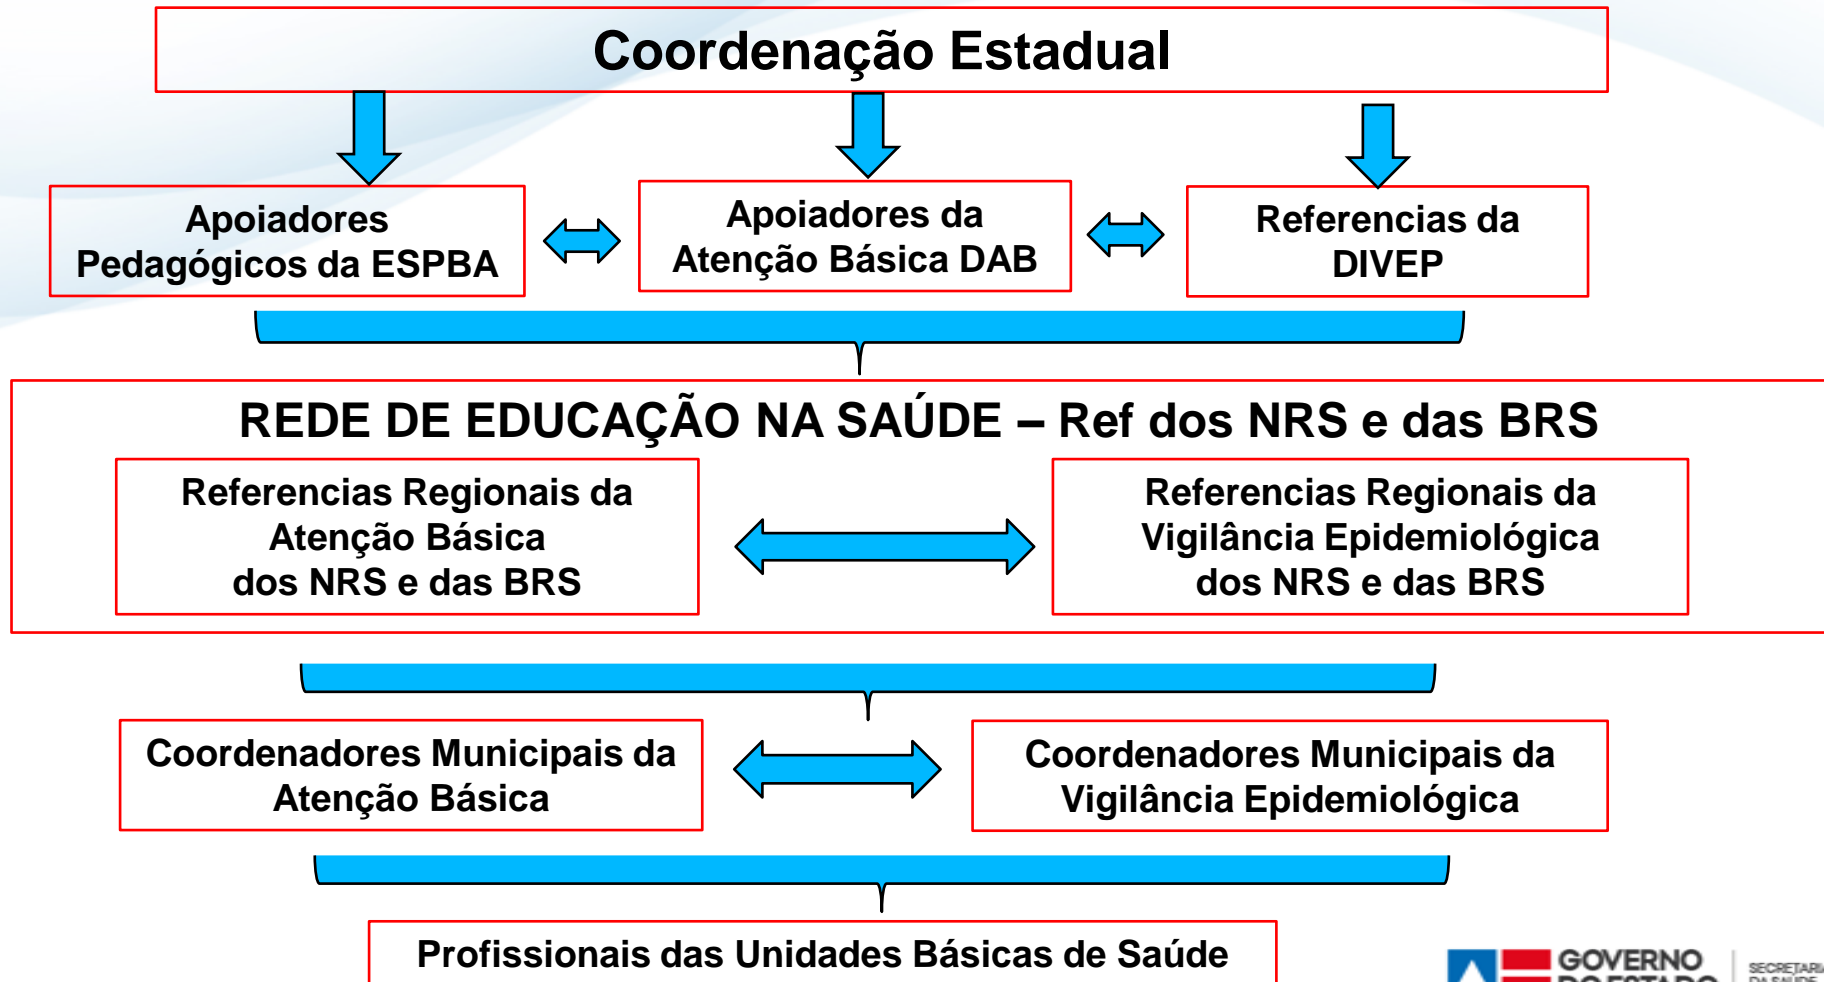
Coordenação Estadual

Apoiadores Pedagógicos da ESPBA

Apoiadores da Atenção Básica DAB

Referencias da DIVEP

REDE DE EDUCAÇÃO NA SAÚDE – Ref dos NRS e das BRS

Referencias Regionais da Atenção Básica dos NRS e das BRS

Referencias Regionais da Vigilância Epidemiológica dos NRS e das BRS

Coordenadores Municipais da Atenção Básica

Coordenadores Municipais da Vigilância Epidemiológica

Profissionais das Unidades Básicas de Saúde

GOVERNO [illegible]

SECRETARIA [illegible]